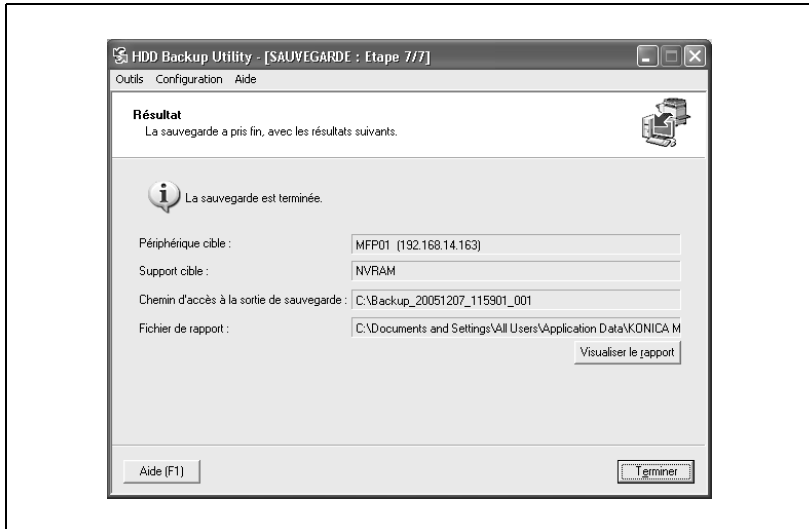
HDD Backup Utility - [SAUVEGARDE : Etape 7/7]

Outils Configuration Aide

Résultat
La sauvegarde a pris fin, avec les résultats suivants.

La sauvegarde est terminée.

Périphérique cible : MFP01 (192.168.14.163)

Support cible : NVRAM

Chemin d'accès à la sortie de sauvegarde : C:\Backup_20051207_115901_001

Fichier de rapport : C:\Documents and Settings\All Users\Application Data\KONICA M

Visualiser le rapport

Aide (F1)

Terminer